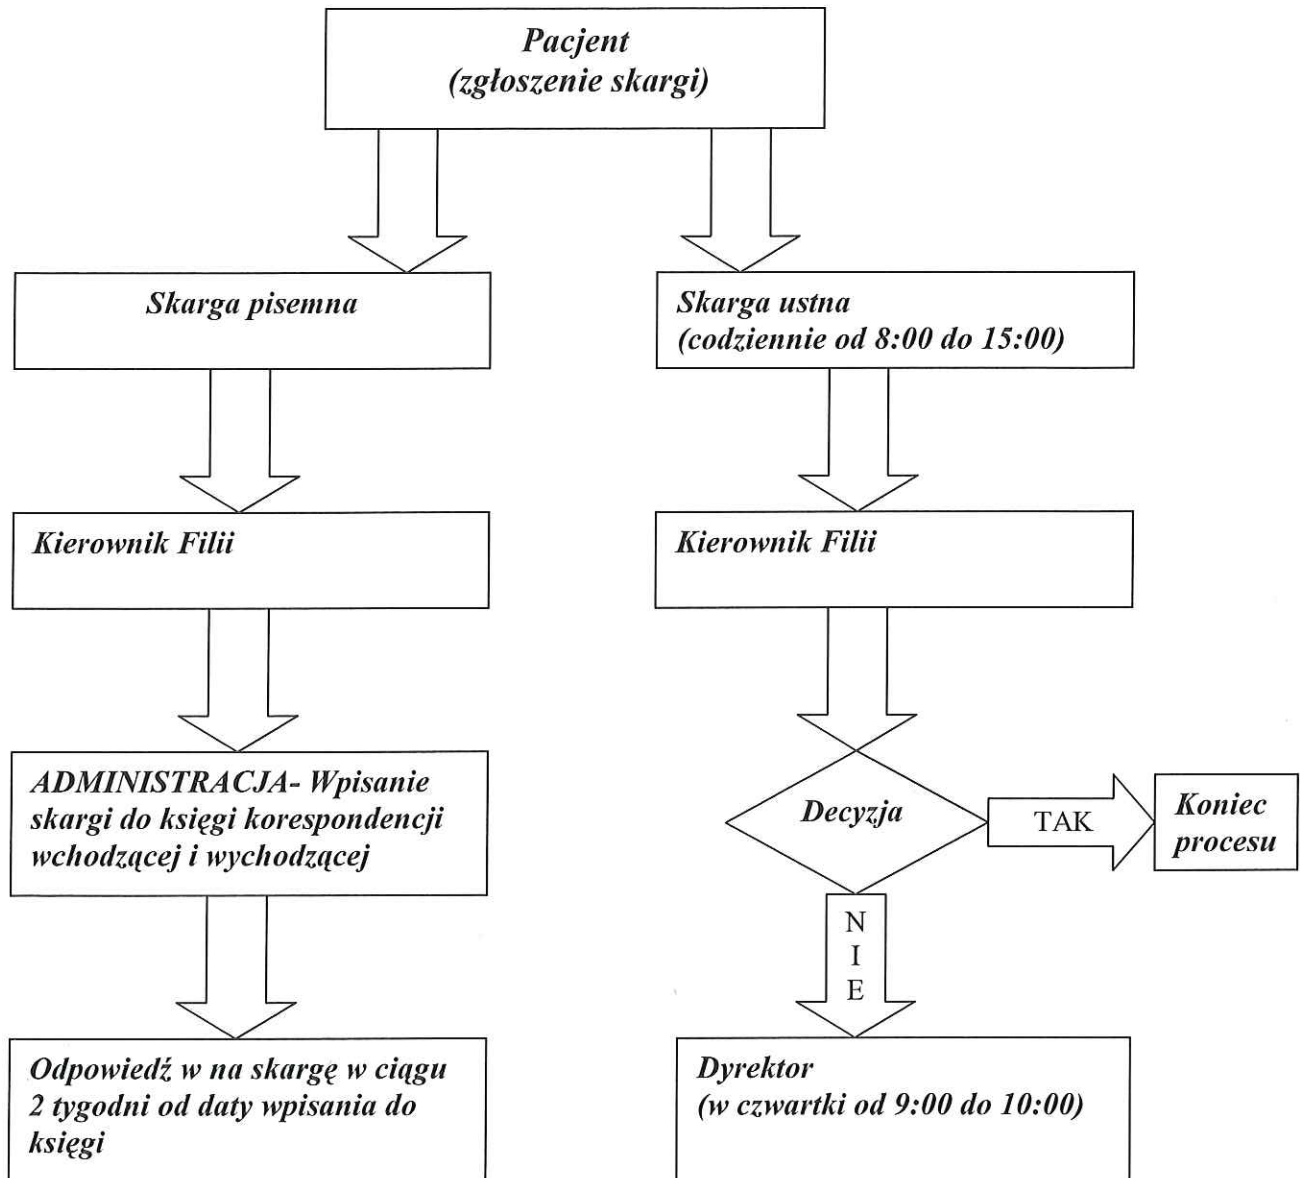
Pacjent
(zgłoszenie skargi)

Skarga pisemna

Kierownik Filii

ADMINISTRACJA- Wpisanie skargi do księgi korespondencji wchodzącej i wychodzącej

Odpowiedź w na skargę w ciągu 2 tygodni od daty wpisania do księgi

Skarga ustna
(codziennie od 8:00 do 15:00)

Kierownik Filii

Decyzja

TAK

Koniec procesu

N
I
E

Dyrektor
(w czwartki od 9:00 do 10:00)